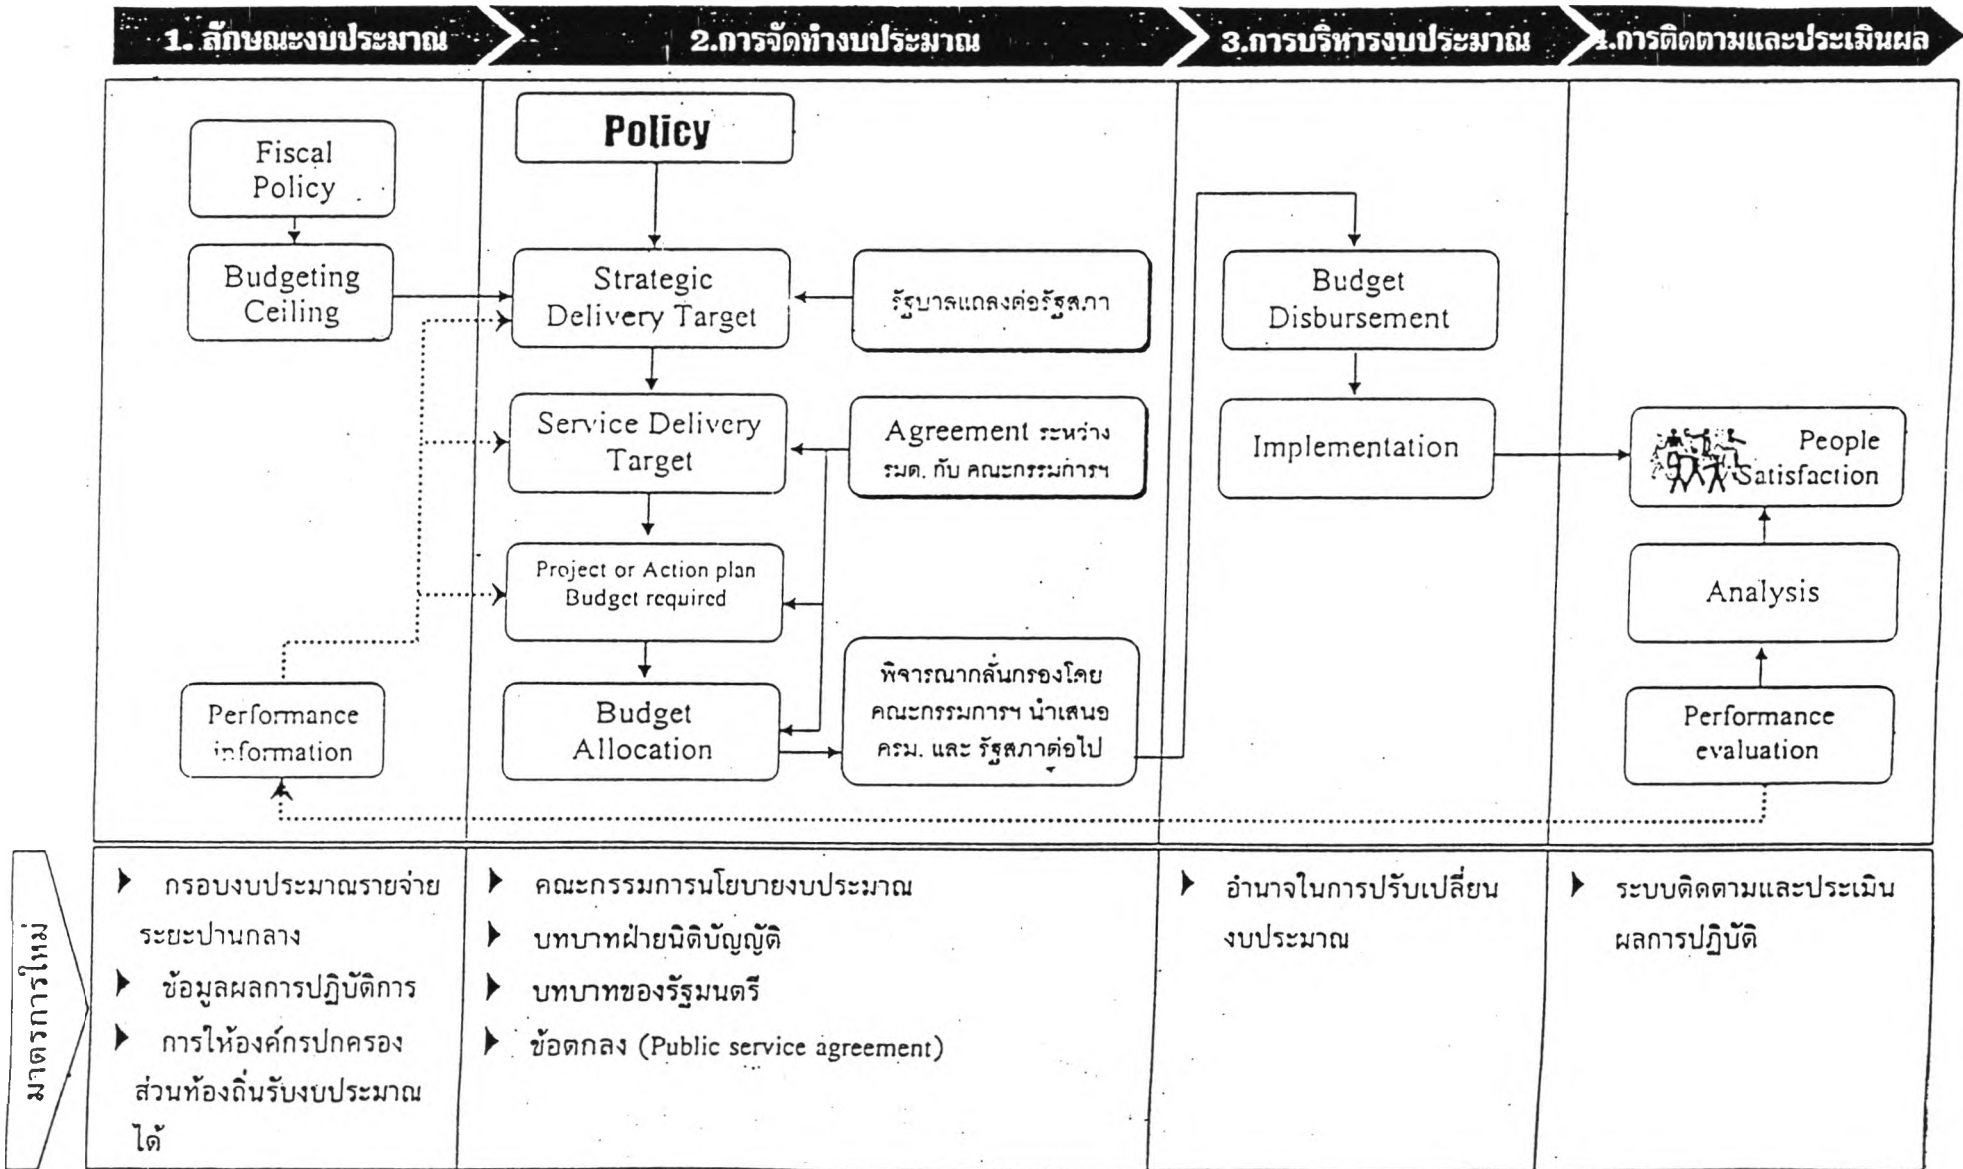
1. ลักษณะงบประมาณ

2.การจัดทำงบประมาณ

3.การบริหารงบประมาณ

4.การติดตามและประเมินผล

Fiscal Policy

Budgeting Ceiling

Performance information

Policy

Strategic Delivery Target

รัฐบาลแถลงต่อรัฐสภา

Service Delivery Target

Agreement ระหว่าง รมต. กับ คณะกรรมการฯ

Project or Action plan Budget required

Budget Allocation

พิจารณากลั่นกรองโดยคณะกรรมการฯ นำเสนอ ครม. และ รัฐสภาต่อไป

Budget Disbursement

Implementation

People Satisfaction

Analysis

Performance evaluation

มาตรการใหม่

กรอบงบประมาณรายจ่ายระยะปานกลาง

ข้อมูลผลการปฏิบัติการ

การให้องค์กรปกครองส่วนท้องถิ่นรับงบประมาณได้

คณะกรรมการนโยบายงบประมาณ

บทบาทฝ่ายนิติบัญญัติ

บทบาทของรัฐมนตรี

ข้อตกลง (Public service agreement)

อำนาจในการปรับเปลี่ยนงบประมาณ

ระบบติดตามและประเมินผลการปฏิบัติ